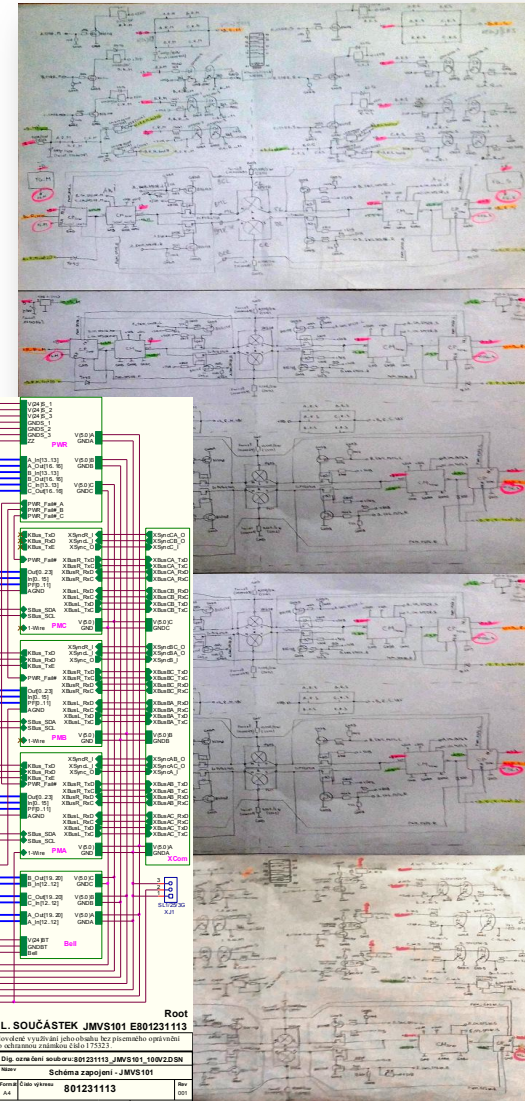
V(24)S_1
V(24)S_2
V(24)S_3
GNDS_1
GNDS_2
GNDS_3
ZZ
PWR
V(5.0)A
GNDA
A_In[13..13]
A_Out[16..16]
B_In[13..13]
B_Out[16..16]
C_In[13..13]
C_Out[16..16]
V(5.0)B
GNDB
V(5.0)C
GNDC
PWR_Fail#_A
PWR_Fail#_B
PWR_Fail#_C

XBus_TxD
XBus_RxD
XBus_TxE
XSyncR_I
XSyncL_I
XSync_O
PWR_Fail#
Out[0..23]
In[0..15]
PF[0..11]
AGND
XBusR_TxD
XBusR_TxC
XBusR_RxD
XBusR_RxC
XBusL_RxD
XBusL_RxC
XBusL_TxD
XBusL_TxC
SBus_SDA
SBus_SCL
1-Wire
PMC
V(5.0)C
GND

XBus_TxD
XBus_RxD
XBus_TxE
XSyncR_I
XSyncL_I
XSync_O
PWR_Fail#
Out[0..23]
In[0..15]
PF[0..11]
AGND
XBusR_TxD
XBusR_TxC
XBusR_RxD
XBusR_RxC
XBusL_RxD
XBusL_RxC
XBusL_TxD
XBusL_TxC
SBus_SDA
SBus_SCL
1-Wire
PMB
V(5.0)B
GND

XBus_TxD
XBus_RxD
XBus_TxE
XSyncR_I
XSyncL_I
XSync_O
PWR_Fail#
Out[0..23]
In[0..15]
PF[0..11]
AGND
XBusR_TxD
XBusR_TxC
XBusR_RxD
XBusR_RxC
XBusL_RxD
XBusL_RxC
XBusL_TxD
XBusL_TxC
SBus_SDA
SBus_SCL
1-Wire
PMA
V(5.0)A
GND

XSyncCA_O
XSyncCB_O
XSyncC_I
XBusCA_TxD
XBusCA_TxC
XBusCA_RxD
XBusCA_RxC
XBusCB_RxD
XBusCB_RxC
XBusCB_TxD
XBusCB_TxC
XSyncBC_O
XSyncBA_O
XSyncB_I
XBusBC_TxD
XBusBC_TxC
XBusBC_RxD
XBusBC_RxC
XBusBA_RxD
XBusBA_RxC
XBusBA_TxD
XBusBA_TxC
XSyncAB_O
XSyncAC_O
XSyncA_I
XBusAB_TxD
XBusAB_TxC
XBusAB_RxD
XBusAB_RxC
XBusAC_RxD
XBusAC_RxC
XBusAC_TxD
XBusAC_TxC
V(5.0)C
GNDC
V(5.0)B
GNDB
V(5.0)A
GNDA
XCom

B_Out[19..20]
B_In[12..12]
V(5.0)C
GNDC
C_Out[19..20]
C_In[12..12]
V(5.0)B
GNDB
A_Out[19..20]
A_In[12..12]
V(5.0)A
GNDA
V(24)BT
GNDBT
Bell
Bell
3
2
1
SL1/25/3G
XJ1

Root
L. SOUČÁSTEK JMVS101 E801231113
ovolené využívání jeho obsahu bez písemného oprávnění
ochrannou známkou číslo 175323.
Dig. označení souboru: 801231113_JMVS101_100V2DSN
Název
Schéma zapojení - JMVS101
Formát A4
Číslo výkresu
801231113
Rev 001